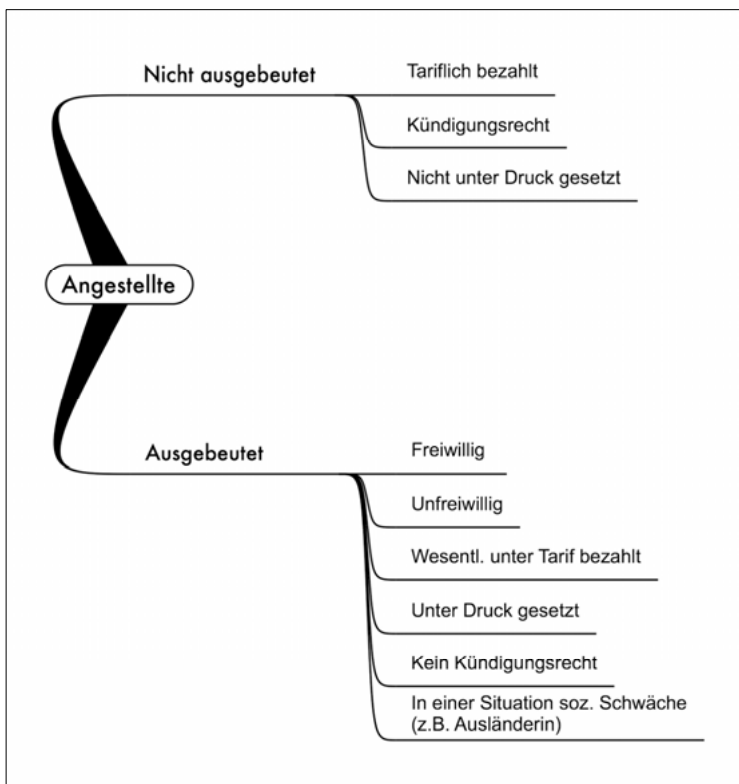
Nicht ausgebeutet

Tariflich bezahlt

Kündigungsrecht

Nicht unter Druck gesetzt

Angestellte

Ausgebeutet

Freiwillig

Unfreiwillig

Wesentl. unter Tarif bezahlt

Unter Druck gesetzt

Kein Kündigungsrecht

In einer Situation soz. Schwäche (z.B. Ausländerin)